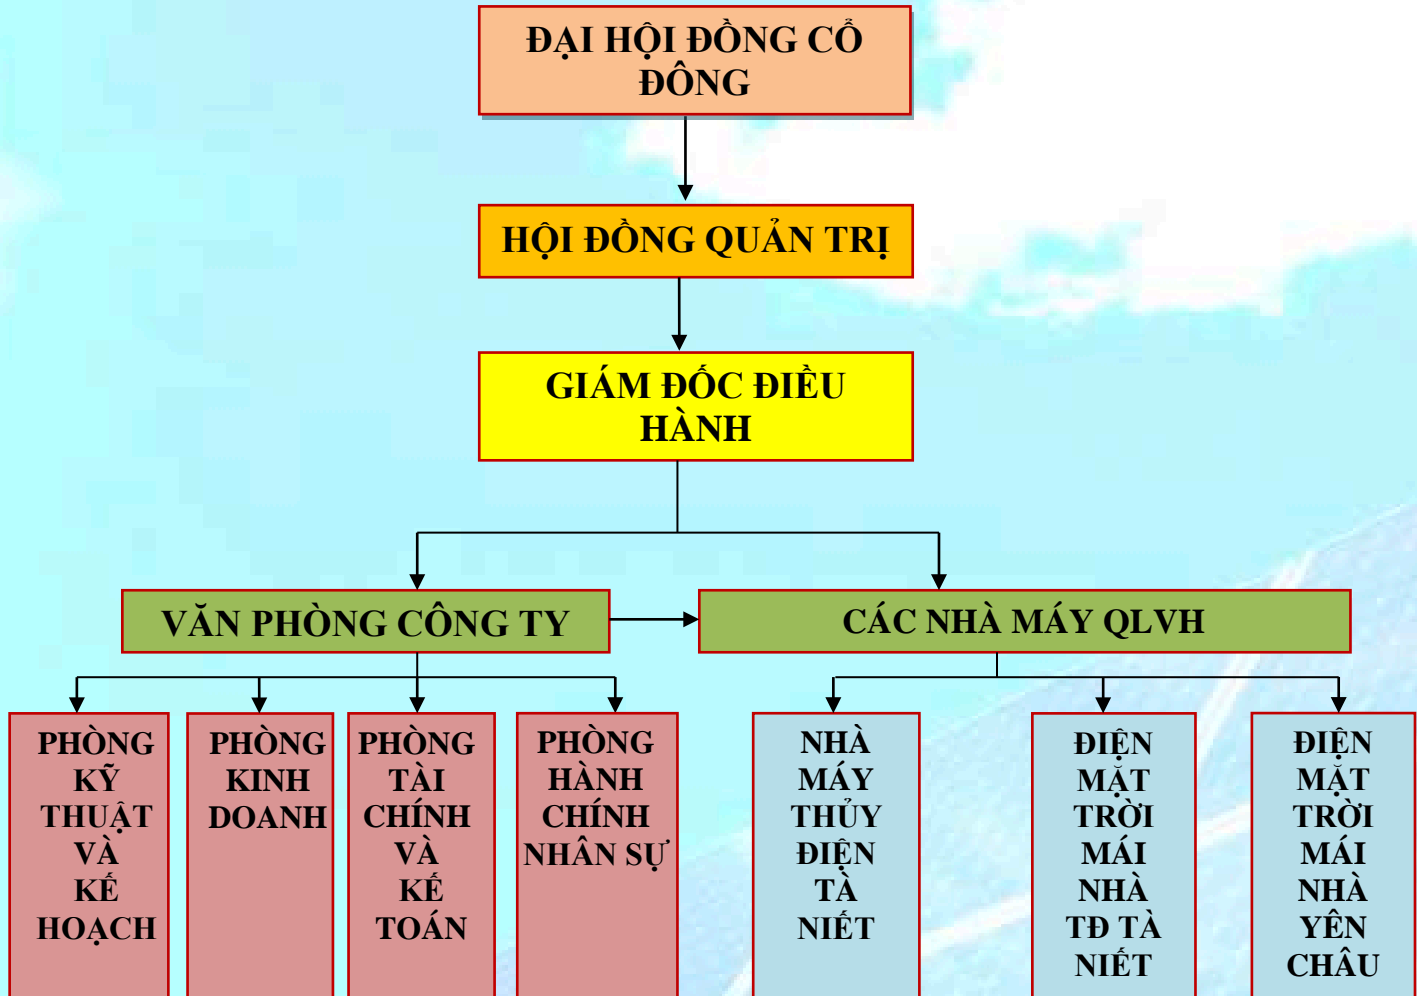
ĐẠI HỘI ĐỒNG CỔ ĐÔNG

HỘI ĐỒNG QUẢN TRỊ

GIÁM ĐỐC ĐIỀU HÀNH

VĂN PHÒNG CÔNG TY

CÁC NHÀ MÁY QLVH

PHÒNG KỸ THUẬT VÀ KẾ HOẠCH

PHÒNG KINH DOANH

PHÒNG TÀI CHÍNH VÀ KẾ TOÁN

PHÒNG HÀNH CHÍNH NHÂN SỰ

NHÀ MÁY THỦY ĐIỆN TÀ NIẾT

ĐIỆN MẶT TRỜI MÁI NHÀ TĐ TÀ NIẾT

ĐIỆN MẶT TRỜI MÁI NHÀ YÊN CHÂU